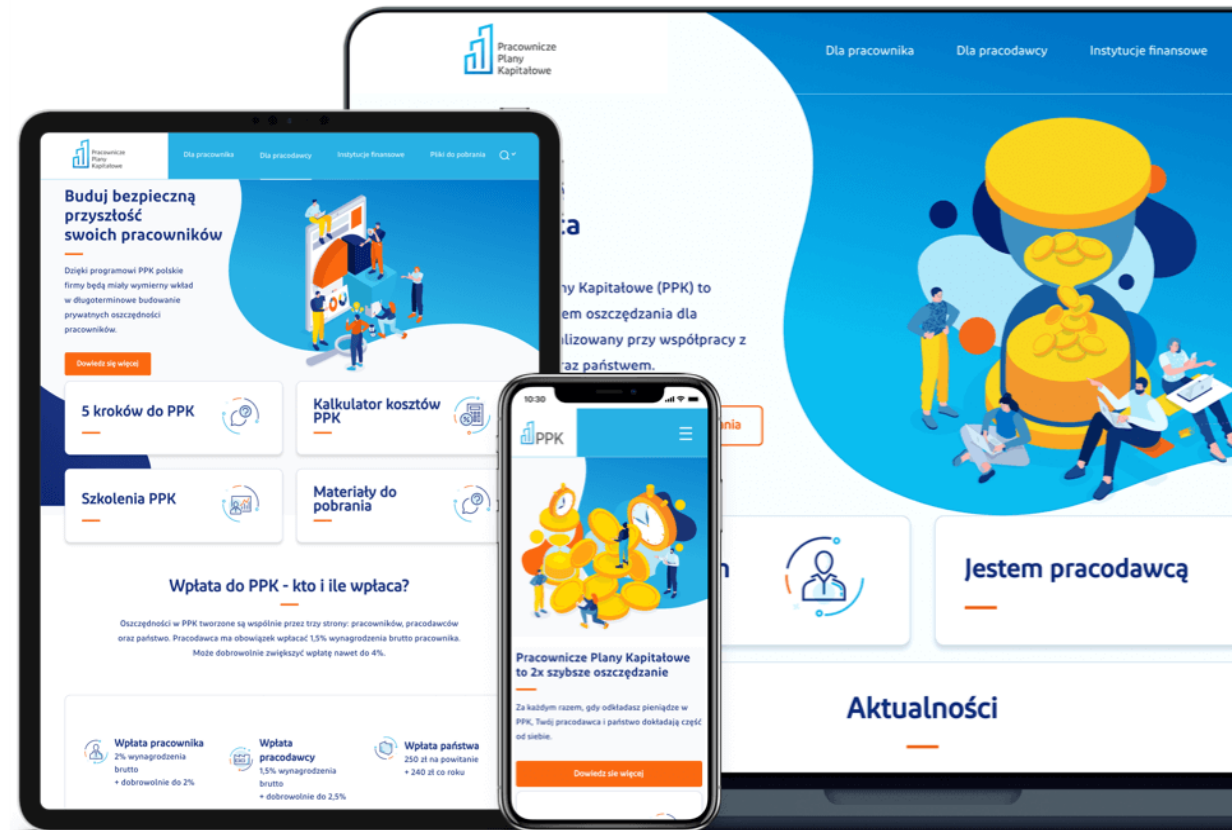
Pracownicze Plany Kapitałowe

Dla pracownika Dla pracodawcy Instytucje finansowe

ta

ny Kapitałowe (PPK) to
em oszczędzania dla
alizowany przy współpracy z
raz państwem.

nia

Pracownicze Plany Kapitałowe

Dla pracownika Dla pracodawcy Instytucje finansowe Pliki do pobrania

Buduj bezpieczną przyszłość swoich pracowników

Dzięki programowi PPK polskie firmy będą miały wymierny wkład w długoterminowe budowanie prywatnych oszczędności pracowników.

Dowiedz się więcej

5 kroków do PPK

Kalkulator kosztów PPK

Szkolenia PPK

Materiały do pobrania

Wpłata do PPK - kto i ile wpłaca?

Oszczędności w PPK tworzone są wspólnie przez trzy strony: pracowników, pracodawców oraz państwo. Pracodawca ma obowiązek wpłacać 1,5% wynagrodzenia brutto pracownika. Może dobrowolnie zwiększyć wpłatę nawet do 4%.

Wpłata pracownika
2% wynagrodzenia brutto
+ dobrowolnie do 2%

Wpłata pracodawcy
1,5% wynagrodzenia brutto
+ dobrowolnie do 2,5%

Wpłata państwa
250 zł na powitanie
+ 240 zł co roku

10:30

PPK

Pracownicze Plany Kapitałowe to 2x szybsze oszczędzanie

Za każdym razem, gdy odkładasz pieniądze w PPK, Twój pracodawca i państwo dokładają część od siebie.

Dowiedz się więcej

n

Jestem pracodawcą

Aktualności